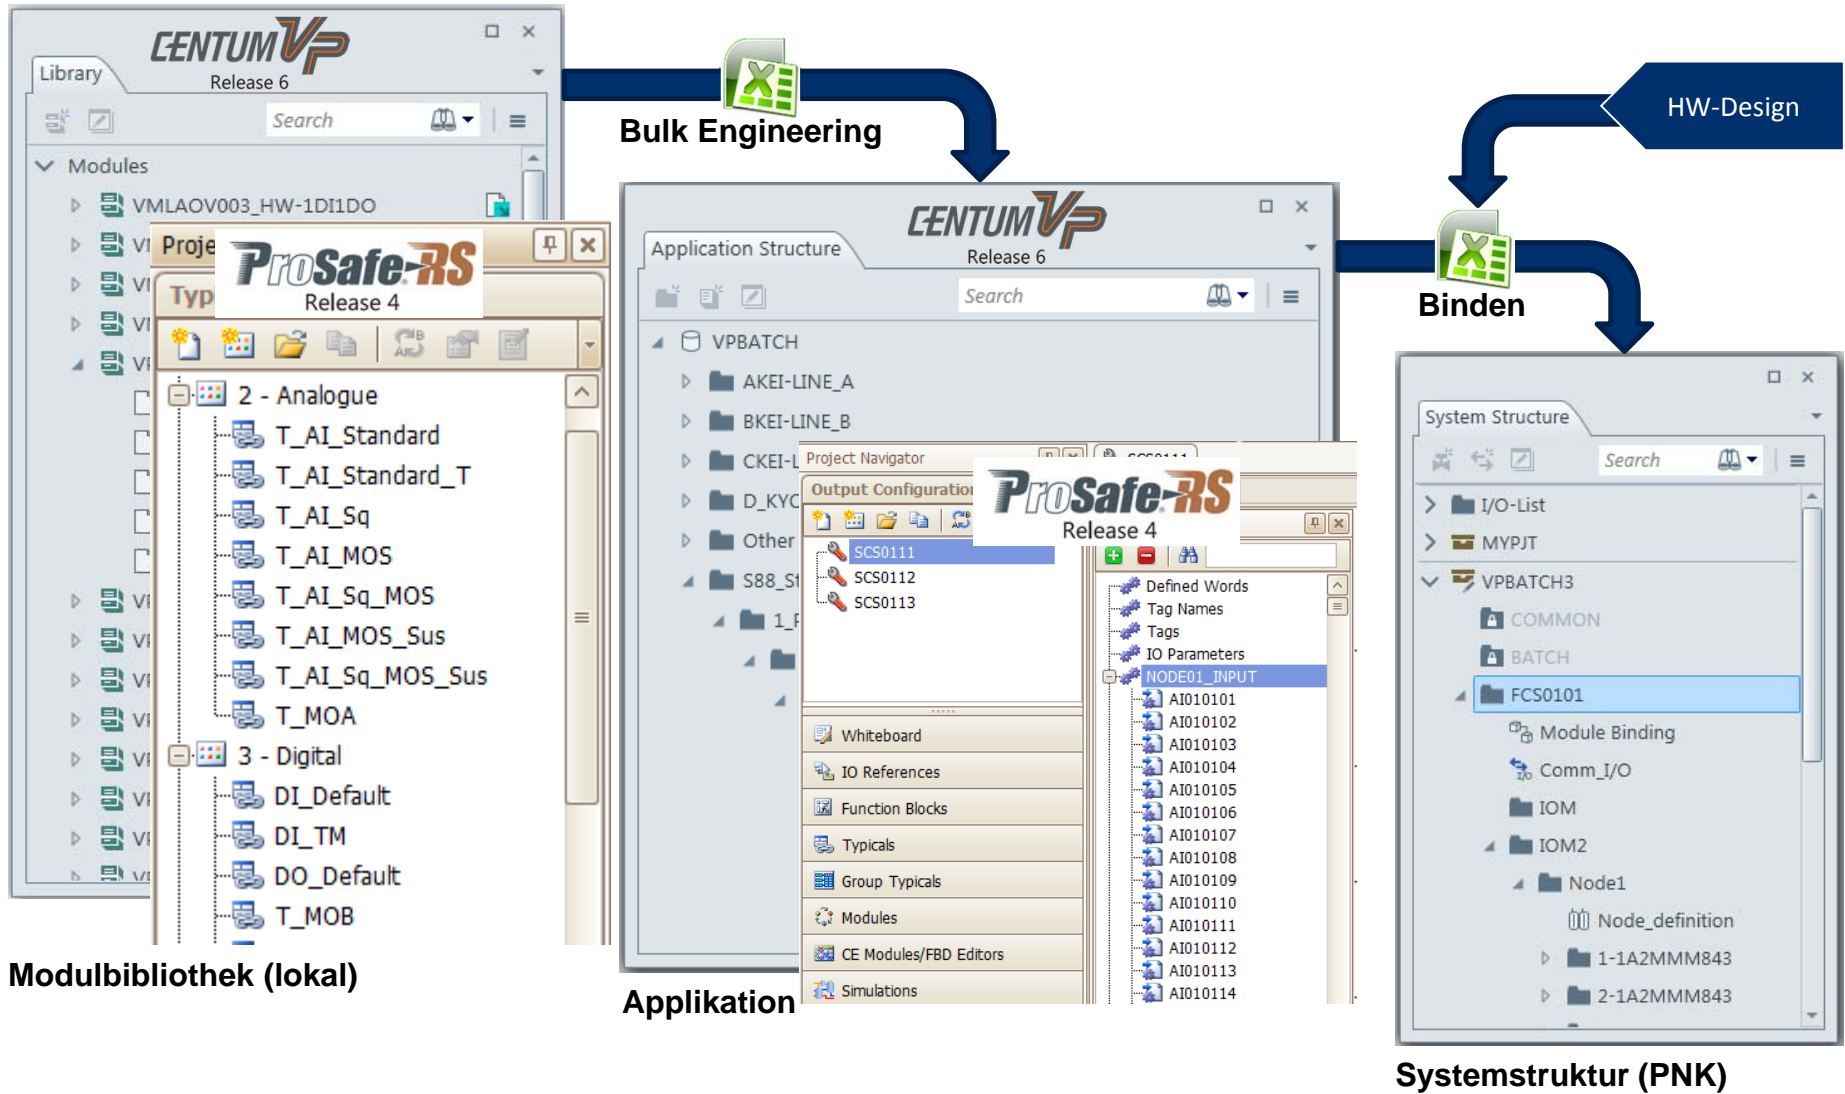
CENTUM VP
Release 6
Library
Search
Modules
VMLAOV003_HW-1DI1DO
VI
Proje
ProSafe-RS
Release 4
Typ
2 - Analogue
T_AI_Standard
T_AI_Standard_T
T_AI_Sq
T_AI_MOS
T_AI_Sq_MOS
T_AI_MOS_Sus
T_AI_Sq_MOS_Sus
T_MOA
3 - Digital
DI_Default
DI_TM
DO_Default
T_MOB

Modulbibliothek (lokal)

Bulk Engineering

CENTUM VP
Release 6
Application Structure
Search
VPBATCH
AKEI-LINE_A
BKEI-LINE_B
CKEI-L
D_KYC
Other
S88_St
1_F

Project Navigator
Output Configuration
ProSafe-RS
Release 4
SCS0111
SCS0112
SCS0113
Whiteboard
IO References
Function Blocks
Typicals
Group Typicals
Modules
CE Modules/FBD Editors
Simulations
Defined Words
Tag Names
Tags
IO Parameters
NODE01_INPUT
AI010101
AI010102
AI010103
AI010104
AI010105
AI010106
AI010107
AI010108
AI010109
AI010110
AI010111
AI010112
AI010113
AI010114

Applikation

HW-Design

Binden

System Structure
Search
I/O-List
MYPJT
VPBATCH3
COMMON
BATCH
FCS0101
Module Binding
Comm_I/O
IOM
IOM2
Node1
Node_definition
1-1A2MMM843
2-1A2MMM843

Systemstruktur (PNK)